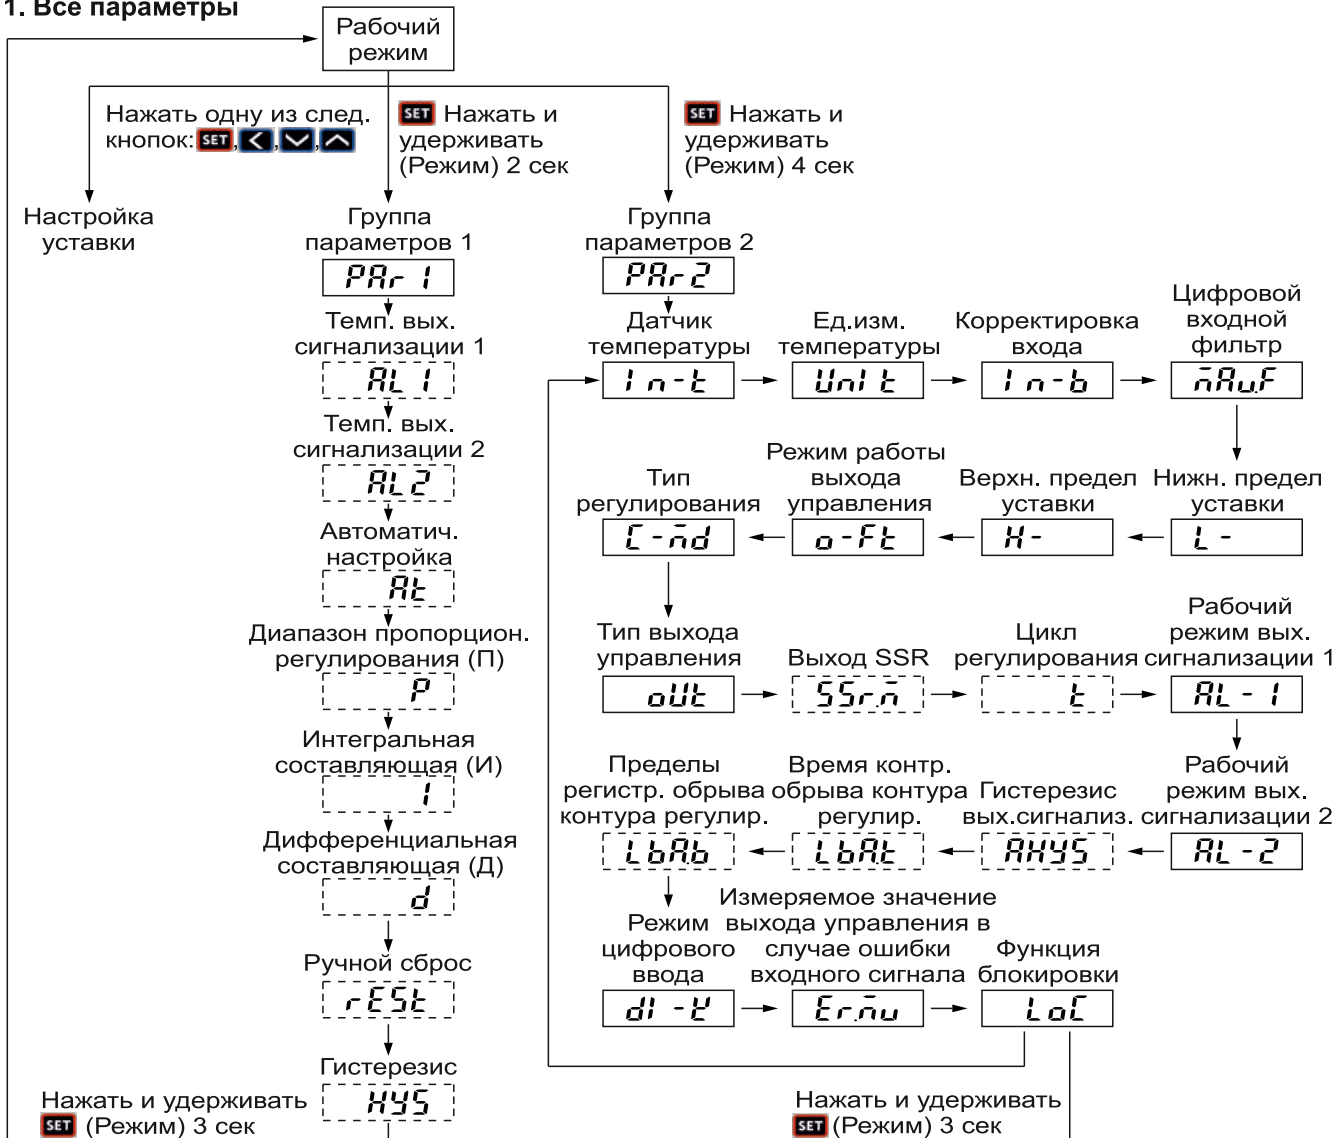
1. Все параметры

Рабочий режим

Нажать одну из след. кнопок: SET, <, ∨, ∧

SET Нажать и удерживать (Режим) 2 сек

SET Нажать и удерживать (Режим) 4 сек

Настройка уставки

Группа параметров 1
PAr 1

Темп. вых. сигнализации 1
AL 1

Темп. вых. сигнализации 2
AL2

Автоматич. настройка
At

Диапазон пропорцион. регулирования (П)
P

Интегральная составляющая (И)
I

Дифференциальная составляющая (Д)
d

Ручной сброс
rESt

Гистерезис
HYS

Нажать и удерживать SET (Режим) 3 сек

Группа параметров 2
PAr2

Датчик температуры
In-t

Ед.изм. температуры
Unit

Корректировка входа
In-b

Цифровой входной фильтр
mAvF

Нижн. предел уставки
L-

Верхн. предел уставки
H-

Режим работы выхода управления
o-Ft

Тип регулирования
C-md

Тип выхода управления
oUt

Выход SSR
SSrm

Цикл регулирования
t

Рабочий режим вых. сигнализации 1
AL-1

Рабочий режим вых. сигнализации 2
AL-2

Гистерезис вых.сигнализ.
AHYS

Время контр. обрыва контура регулир.
LbAt

Пределы регистр. обрыва контура регулир.
LbAb

Режим цифрового ввода
dI-K

Измеряемое значение выхода управления в случае ошибки входного сигнала
Er.mu

Функция блокировки
LoC

Нажать и удерживать SET (Режим) 3 сек